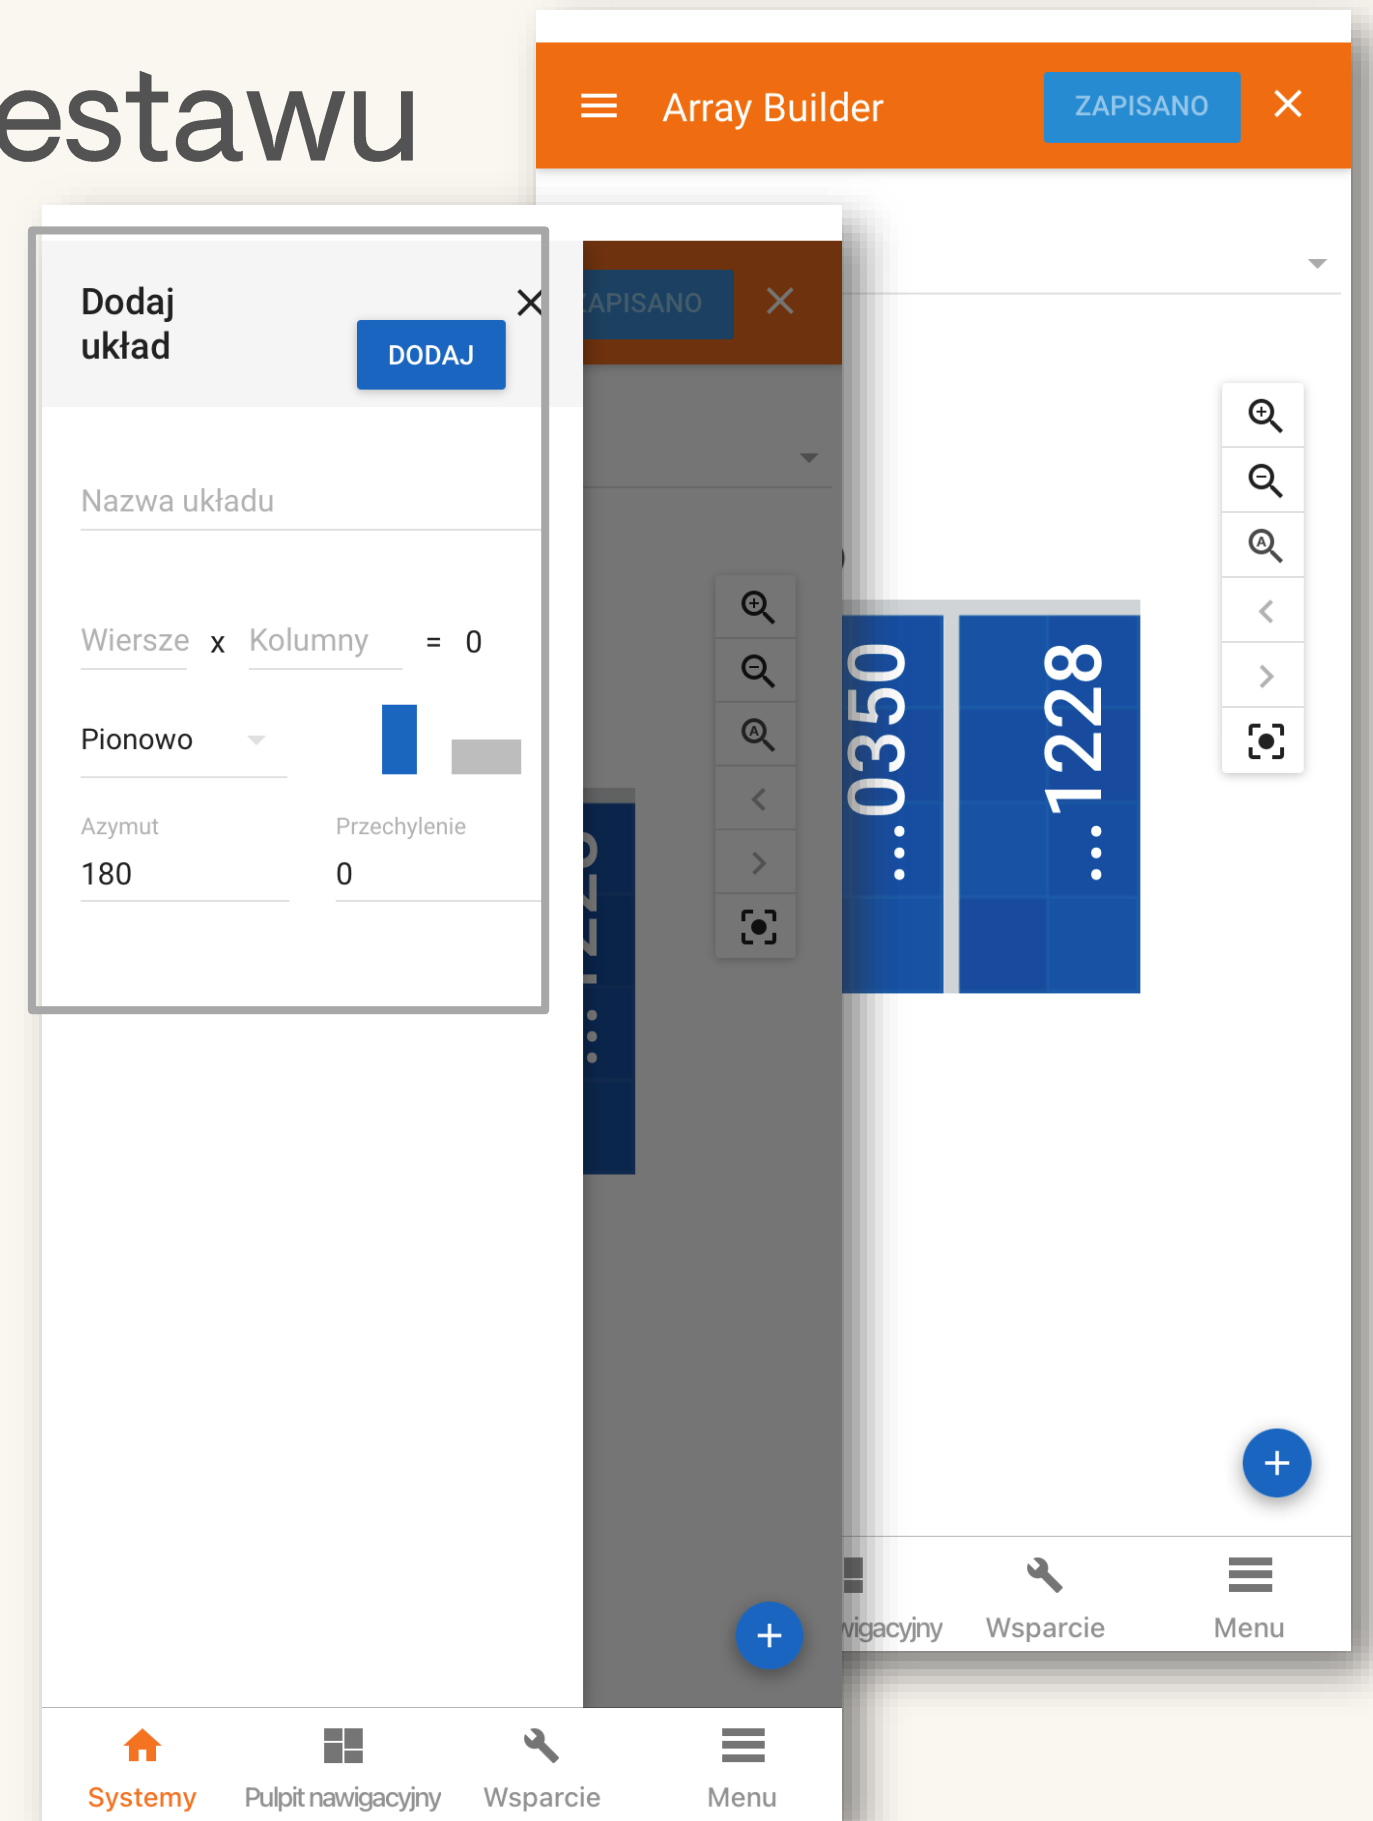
estawu

Array Builder
ZAPISANO

Dodaj układ
DODAJ

Nazwa układu

Wiersze x Kolumny = 0

Pionowo

Azymut
180

Przechylenie
0

ZAPISANO

...1228

...0350

...1228

Systemy
Pulpit nawigacyjny
Wsparcie
Menu

wigacyjny
Wsparcie
Menu